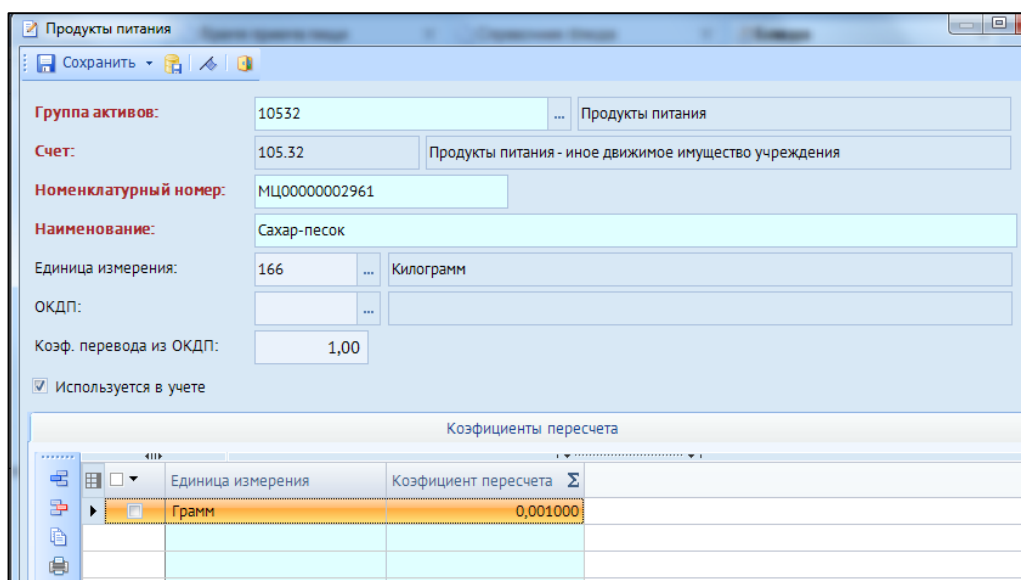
Продукты питания

Сохранить

Группа активов: 10532 ... Продукты питания

Счет: 105.32 Продукты питания - иное движимое имущество учреждения

Номенклатурный номер: МЦ00000002961

Наименование: Сахар-песок

Единица измерения: 166 ... Килограмм

ОКДП: ...

Коэф. перевода из ОКДП: 1,00

Используется в учете

Коэфициенты пересчета

| Единица измерения | Коэфициент пересчета Σ |
|---|---|
| Грамм | 0,001000 |